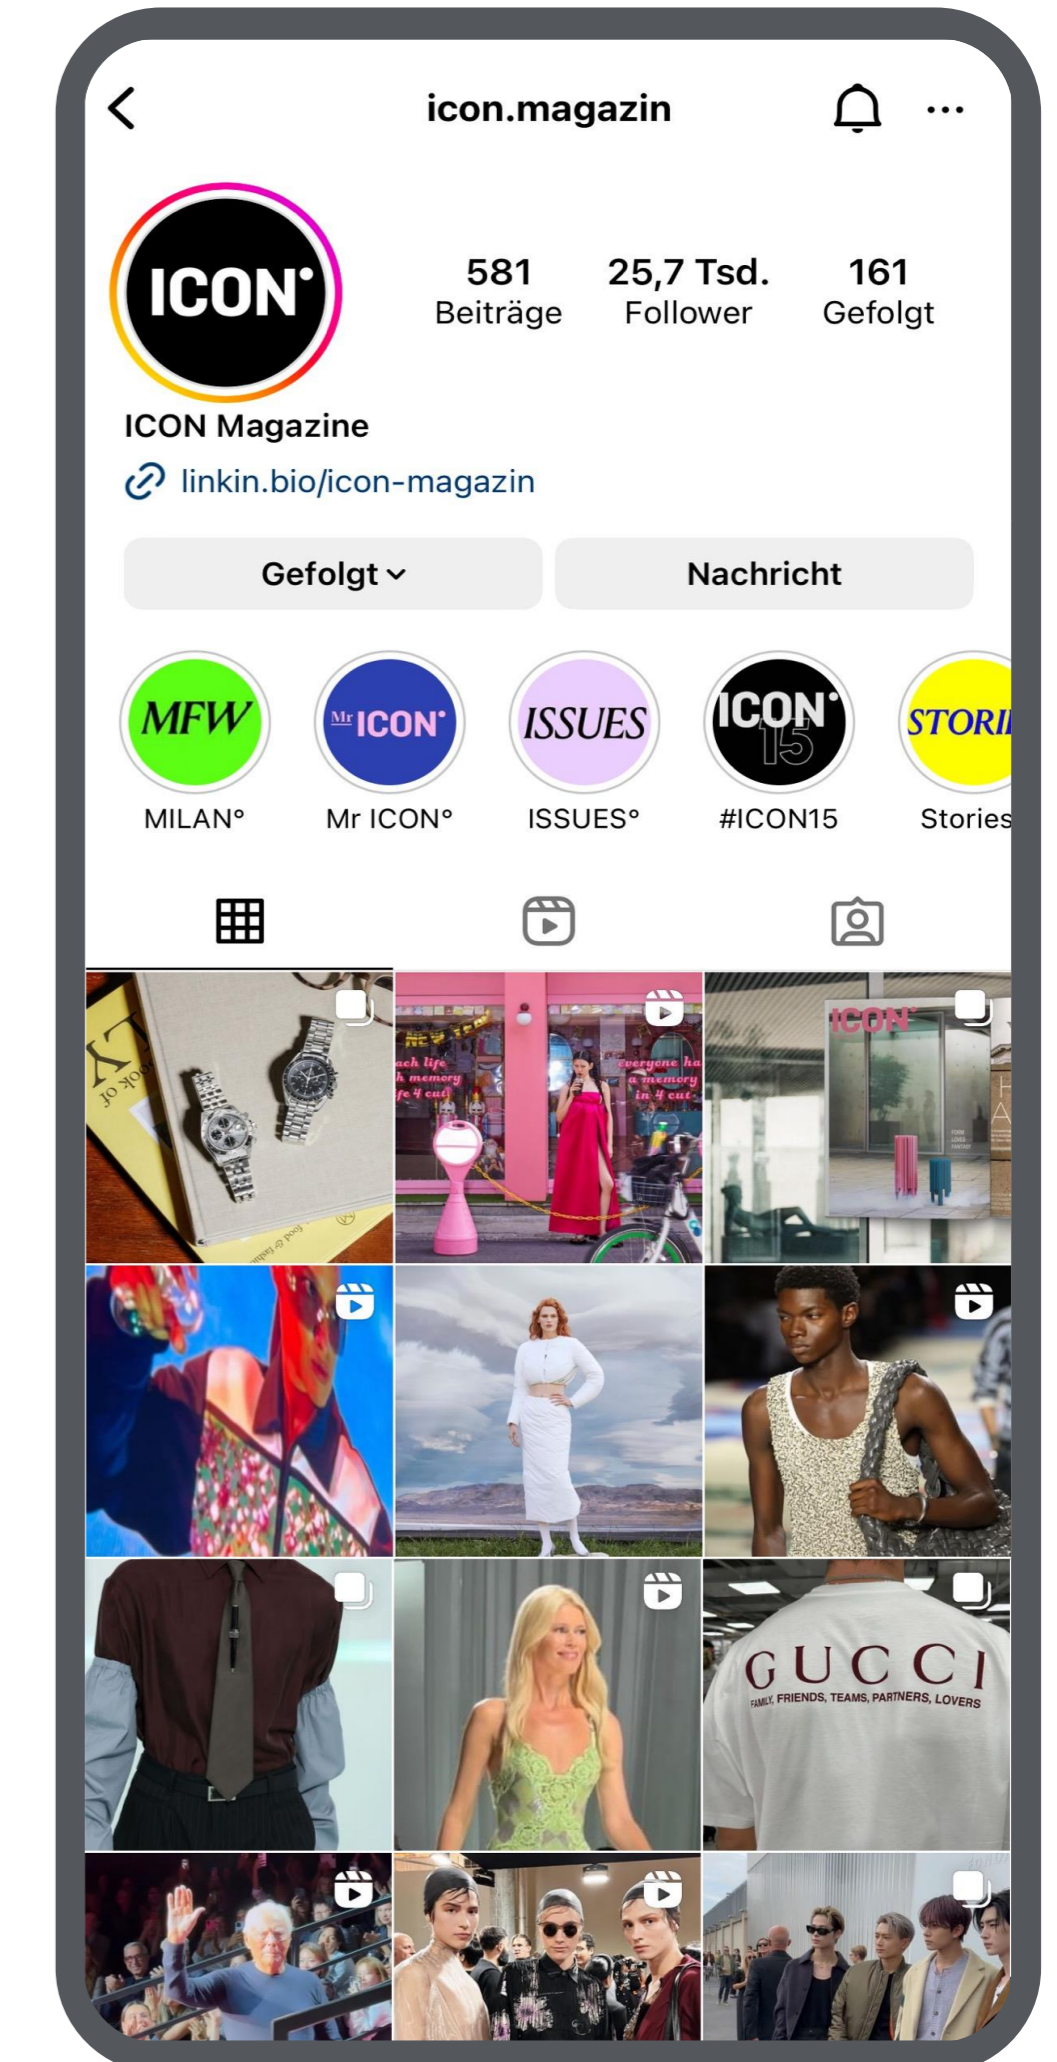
icon.magazin

ICON°

581
Beiträge

25,7 Tsd.
Follower

161
Gefolgt

ICON Magazine

linkin.bio/icon-magazin

Gefolgt

Nachricht

MFW
MILAN°

Mr ICON°
Mr ICON°

ISSUES
ISSUES°

ICON° 15
#ICON15

STORI
Stories

ICON°

GUCCI
FAMILY, FRIENDS, TEAMS, PARTNERS, LOVERS